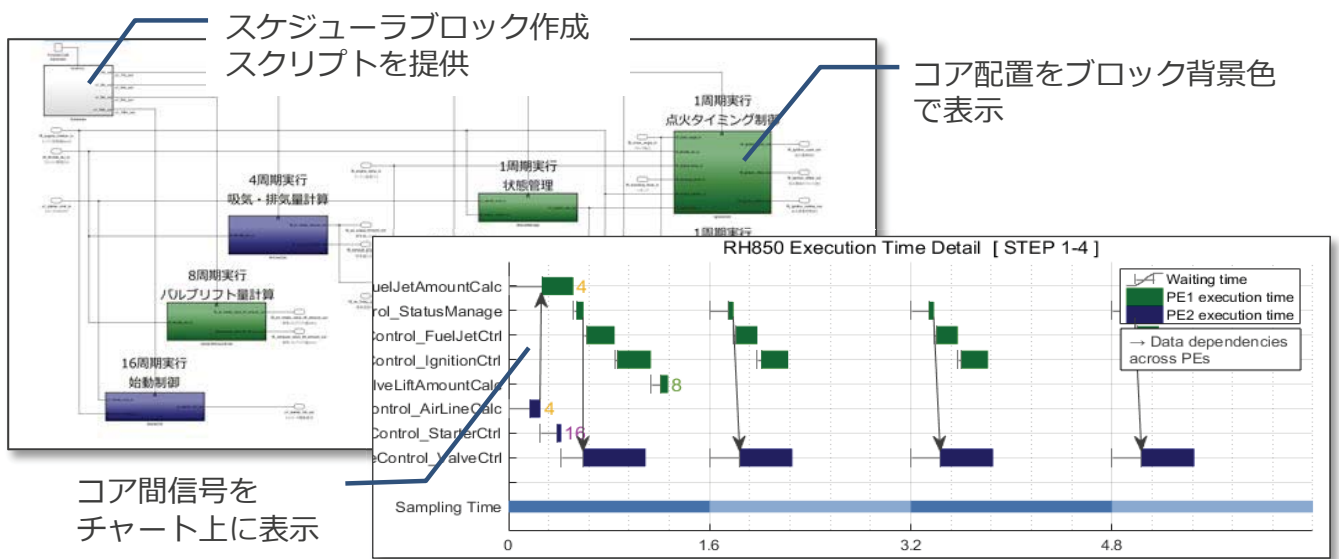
スケジューラブロック作成
スクリプトを提供

コア配置をブロック背景色
で表示

1周期実行
点火タイミング制御

4周期実行
吸気・排気量計算

1周期実行
状態管理

1周期実行

8周期実行
バルブリフト量計算

16周期実行
始動制御

RH850 Execution Time Detail [ STEP 1-4 ]

uelJetAmountCalc
rol_StatusManage
Control_FuelJetCtrl
Control_IgnitionCtrl
lveLiftAmountCalc
ontrol_AirLineCalc
Control_StarterCtrl
eControl_ValveCtrl

Sampling Time

4
8
4
16

Waiting time
PE1 execution time
PE2 execution time

→ Data dependencies across PEs

0
1.6
3.2
4.8

コア間信号を
チャート上に表示